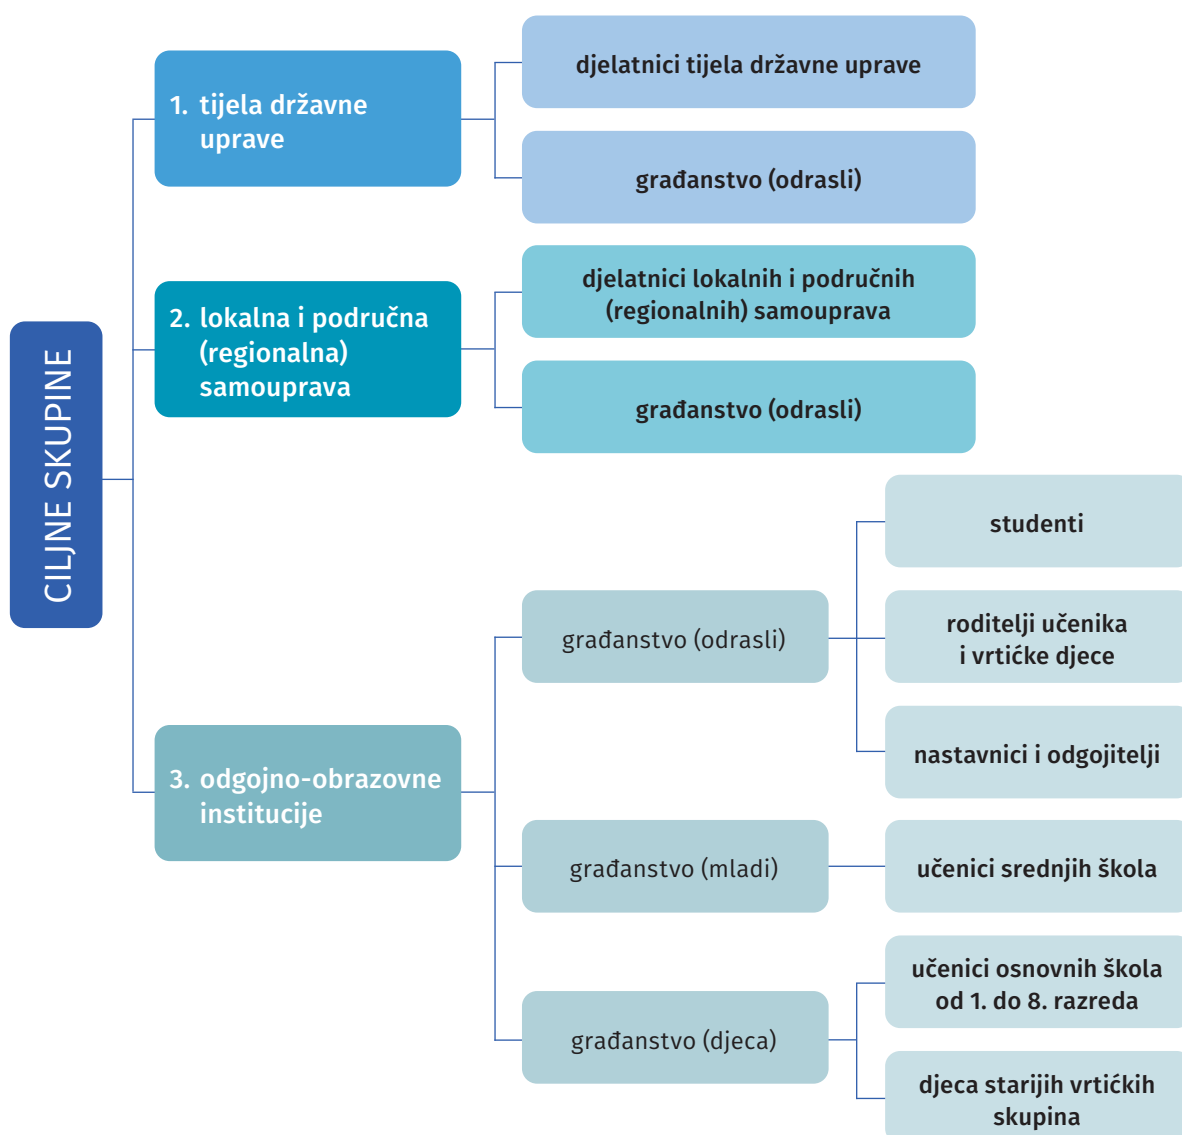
CILJNE SKUPINE

1. tijela državne uprave

djelatnici tijela državne uprave

građanstvo (odrasli)

2. lokalna i područna (regionalna) samouprava

djelatnici lokalnih i područnih (regionalnih) samouprava

građanstvo (odrasli)

3. odgojno-obrazovne institucije

građanstvo (odrasli)

studenti

roditelji učenika i vrtićke djece

nastavnici i odgojitelji

građanstvo (mladi)

učenici srednjih škola

građanstvo (djeca)

učenici osnovnih škola od 1. do 8. razreda

djeca starijih vrtićkih skupina